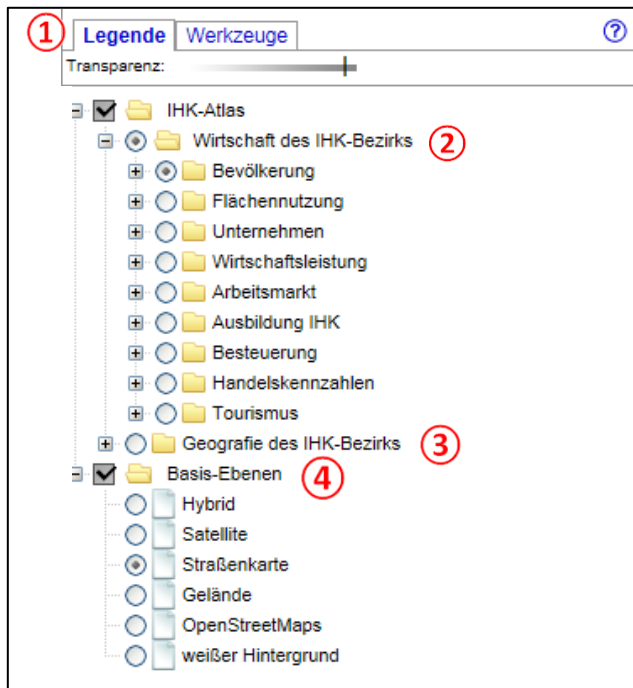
1 Legende Werkzeuge ?
Transparenz:

IHK-Atlas
Wirtschaft des IHK-Bezirks 2
Bevölkerung
Flächennutzung
Unternehmen
Wirtschaftsleistung
Arbeitsmarkt
Ausbildung IHK
Besteuerung
Handelskennzahlen
Tourismus
Geografie des IHK-Bezirks 3
Basis-Ebenen 4
Hybrid
Satellite
Straßenkarte
Gelände
OpenStreetMaps
weißer Hintergrund